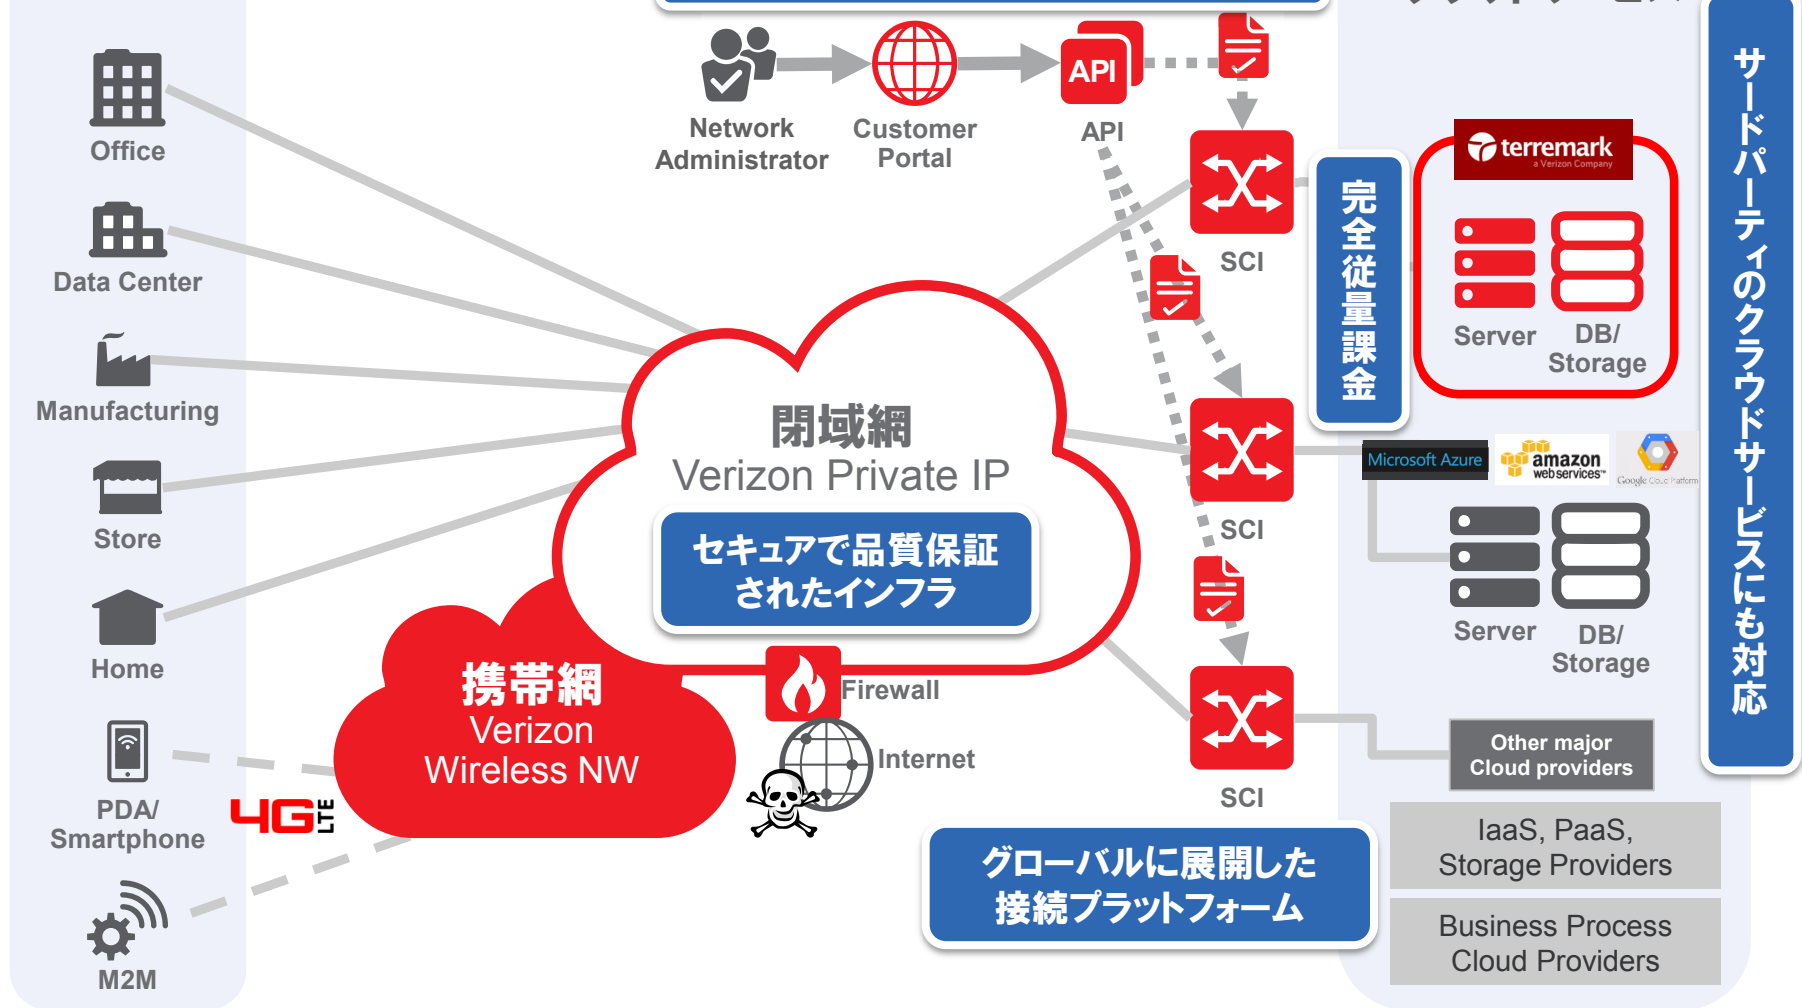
Office

Data Center

Manufacturing

Store

Home

PDA/ Smartphone

4G LTE

M2M

Network Administrator

Customer Portal

API

API

SCI

SCI

SCI

完全従量課金

terremark a Verizon Company

Server

DB/ Storage

Microsoft Azure

amazon web services

Google Cloud Platform

Server

DB/ Storage

サードパーティのクラウドサービスにも対応

閉域網
Verizon Private IP

セキュアで品質保証されたインフラ

携帯網
Verizon Wireless NW

Firewall

Internet

Other major Cloud providers

IaaS, PaaS, Storage Providers

Business Process Cloud Providers

グローバルに展開した接続プラットフォーム